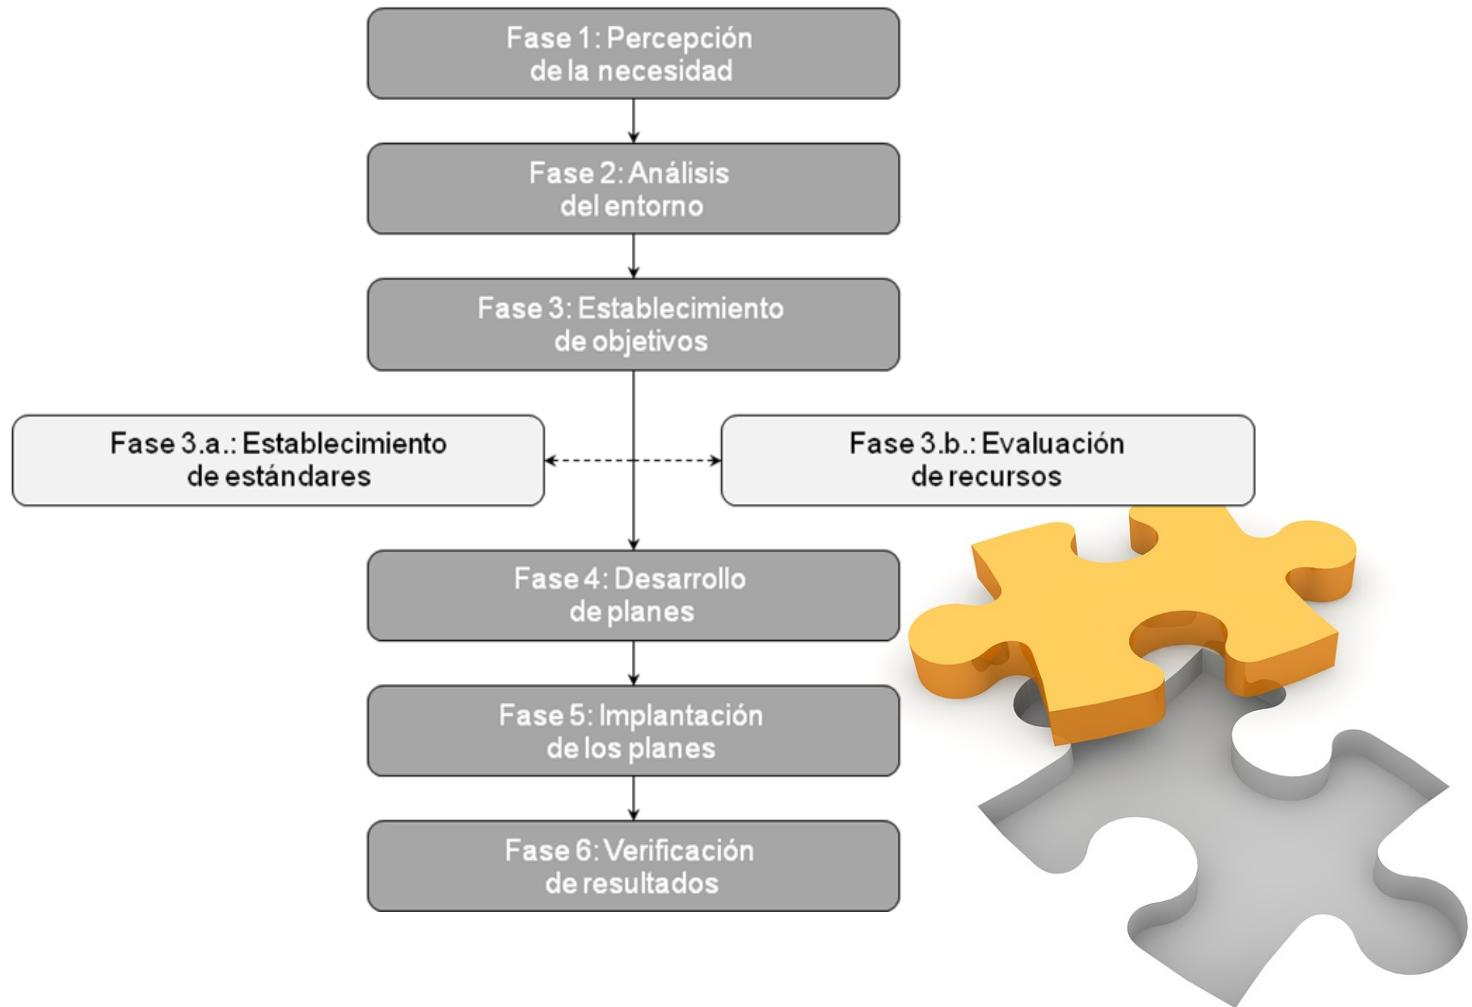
Fase 1: Percepción de la necesidad

Fase 2: Análisis del entorno

Fase 3: Establecimiento de objetivos

Fase 3.a.: Establecimiento de estándares

Fase 3.b.: Evaluación de recursos

Fase 4: Desarrollo de planes

Fase 5: Implantación de los planes

Fase 6: Verificación de resultados